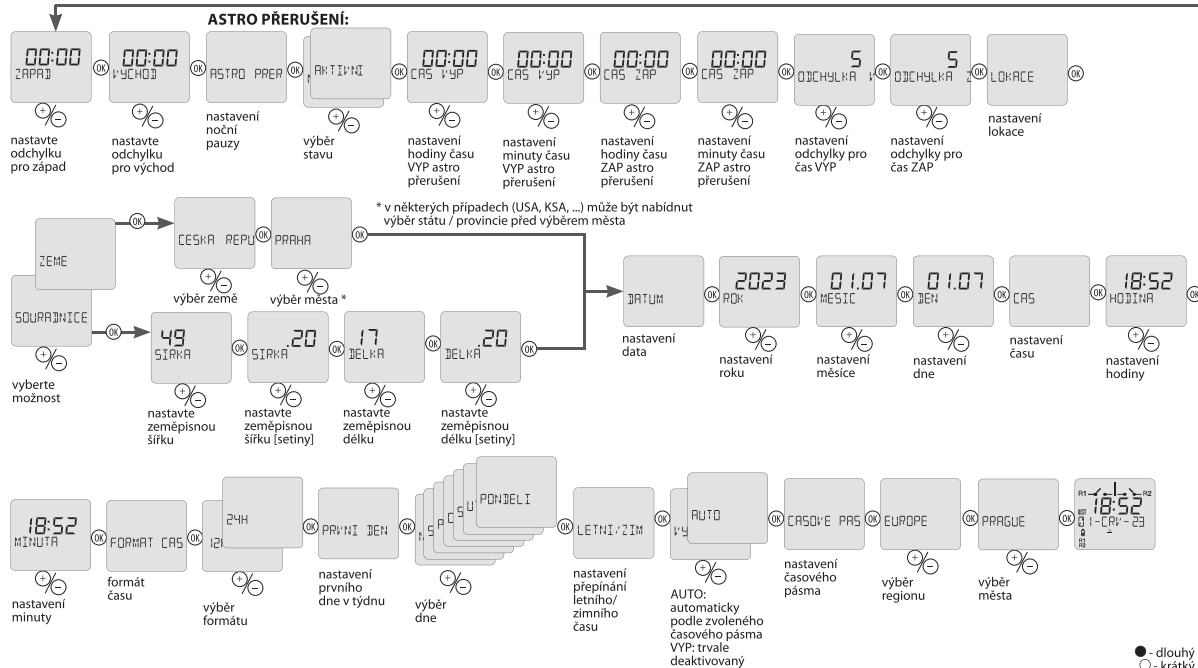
ASTRO PŘERUŠENÍ:

00:00 ZAPAD
OK
00:00 VYCHOD
ASTRO PRER
OK
AKTIVNI
OK
00:00 CAS VYP
OK
00:00 CAS VYP
OK
00:00 CAS ZAP
OK
00:00 CAS ZAP
OK
5 ODCHYLKA V
OK
5 ODCHYLKA Z
OK
LOKACE
OK

+/−
nastavte odchylku pro západ
+/−
nastavte odchylku pro východ
nastavení noční pauzy
+/−
výběr stavu
+/−
nastavení hodiny času VYP astro přerušení
+/−
nastavení minuty času VYP astro přerušení
+/−
nastavení hodiny času ZAP astro přerušení
+/−
nastavení minuty času ZAP astro přerušení
+/−
nastavení odchylky pro čas VYP
+/−
nastavení odchylky pro čas ZAP
nastavení lokace

ZEME
OK
CESKA REPU
OK
PRAHA
OK
+/−
výběr země
+/−
výběr města *

* v některých případech (USA, KSA, ...) může být nabídnut výběr státu / provincie před výběrem města

SOURADNICE
OK
+/−
vyberte možnost
49 SIRKA
OK
.20 SIRKA
OK
17 DELKA
OK
.20 DELKA
OK
+/−
nastavte zeměpisnou šířku
+/−
nastavte zeměpisnou šířku [setiny]
+/−
nastavte zeměpisnou délku
+/−
nastavte zeměpisnou délku [setiny]

DATUM
OK
2023 ROK
OK
01.07 MESIC
OK
01.07 DEN
OK
CAS
OK
18:52 HODINA
OK
nastavení data
+/−
nastavení roku
+/−
nastavení měsíce
+/−
nastavení dne
nastavení času
+/−
nastavení hodiny

18:52 MINUTA
OK
FORMAT CAS
OK
12H
24H
OK
PRVNI DEN
OK
PONDELI
OK
LETNI/ZIM
OK
VY
AUTO
OK
CASOVE PAS
OK
EUROPE
OK
PRAGUE
OK
R1 R2 18:52 MST 01-CRV-23 R1 R2

+/−
nastavení minuty
formát času
+/−
výběr formátu
nastavení prvního dne v týdnu
+/−
výběr dne
nastavení přepínání letního/zimního času
+/−
AUTO: automaticky podle zvoleného časového pásma
VYP: trvale deaktivovaný
nastavení časového pásma
+/−
výběr regionu
+/−
výběr města

● - dlouhý
○ - krátký